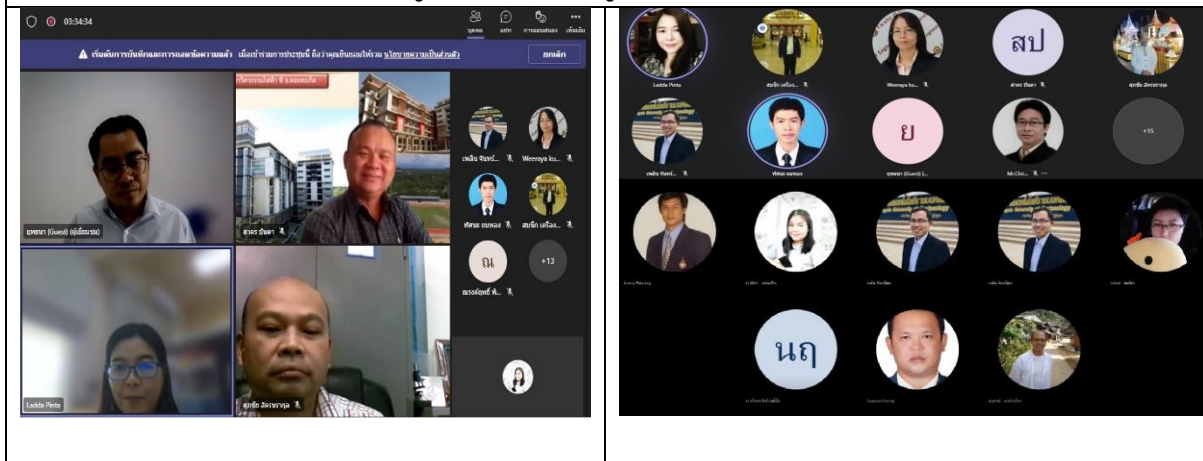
03:34:34

บุคคล แชท การตอบสนอง เพิ่มเติม

เริ่มต้นการบันทึกและการถอดข้อความแล้ว เมื่อเข้าร่วมการประชุมนี้ ถือว่าคุณยินยอมให้ร่วม นโยบายความเป็นส่วนตัว

ยกเลิก

วิทยาลัยการอาชีพ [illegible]

ยุทธนา (Guest) (ผู้เยี่ยมชม)

สาคร ปันตา

Ladda Pinta

สุรชัย อัครชาตกุล

เพลิน จันทร์...

Weeraya ku...

ทัศนะ อมทอง

สมจัก เครือง...

ณ

ณรงค์ฤทธิ์ พ...

+13

Ladda Pinta

สมจัก เครือง...

Weeraya ku...

สป

สาคร ปันตา

สุรชัย อัครชาตกุล

เพลิน จันทร์...

ทัศนะ อมทอง

ย

ยุทธนา (Guest) (...

Mr.Cho...

+15

นฤ

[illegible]